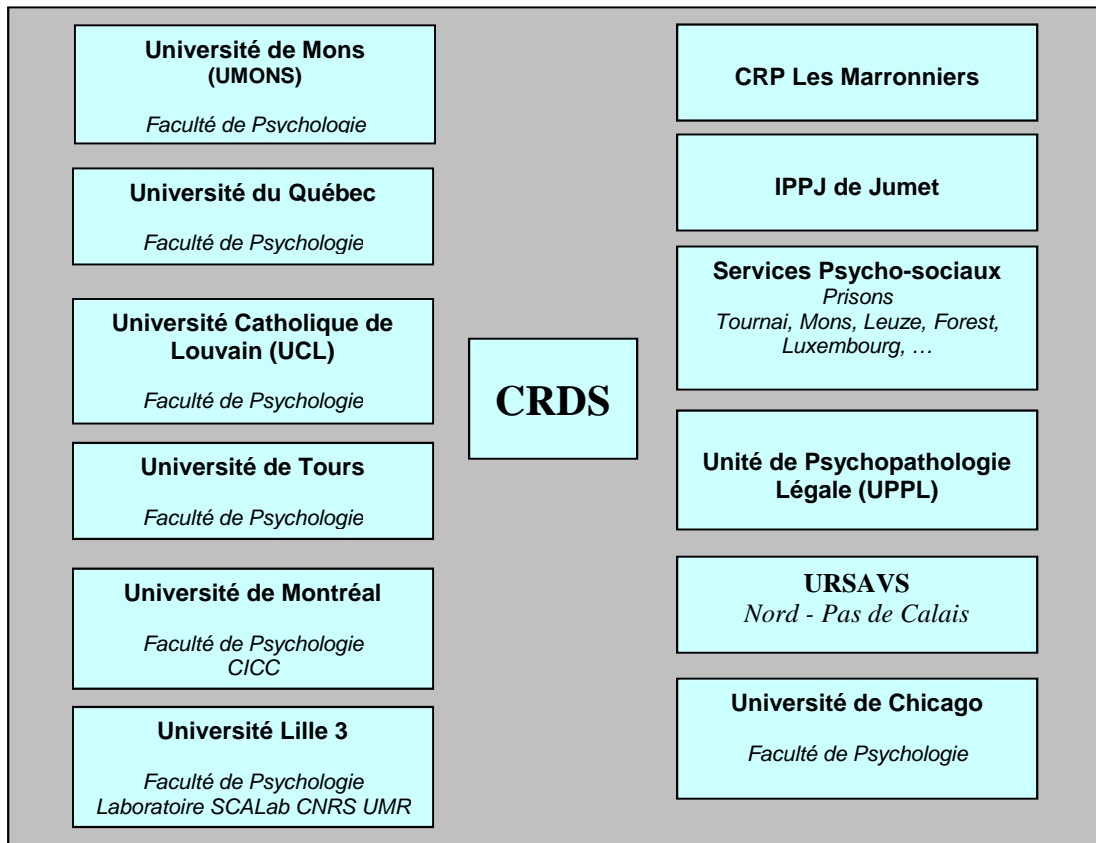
Université de Mons
(UMONS)

Faculté de Psychologie

Université du Québec

Faculté de Psychologie

Université Catholique de Louvain (UCL)

Faculté de Psychologie

Université de Tours

Faculté de Psychologie

Université de Montréal

Faculté de Psychologie
CICC

Université Lille 3

Faculté de Psychologie
Laboratoire SCALab CNRS UMR

CRDS

CRP Les Marronniers

IPPJ de Jumet

Services Psycho-sociaux
Prisons
Tournai, Mons, Leuze, Forest, Luxembourg, …

Unité de Psychopathologie Légale (UPPL)

URSAVS
Nord - Pas de Calais

Université de Chicago

Faculté de Psychologie